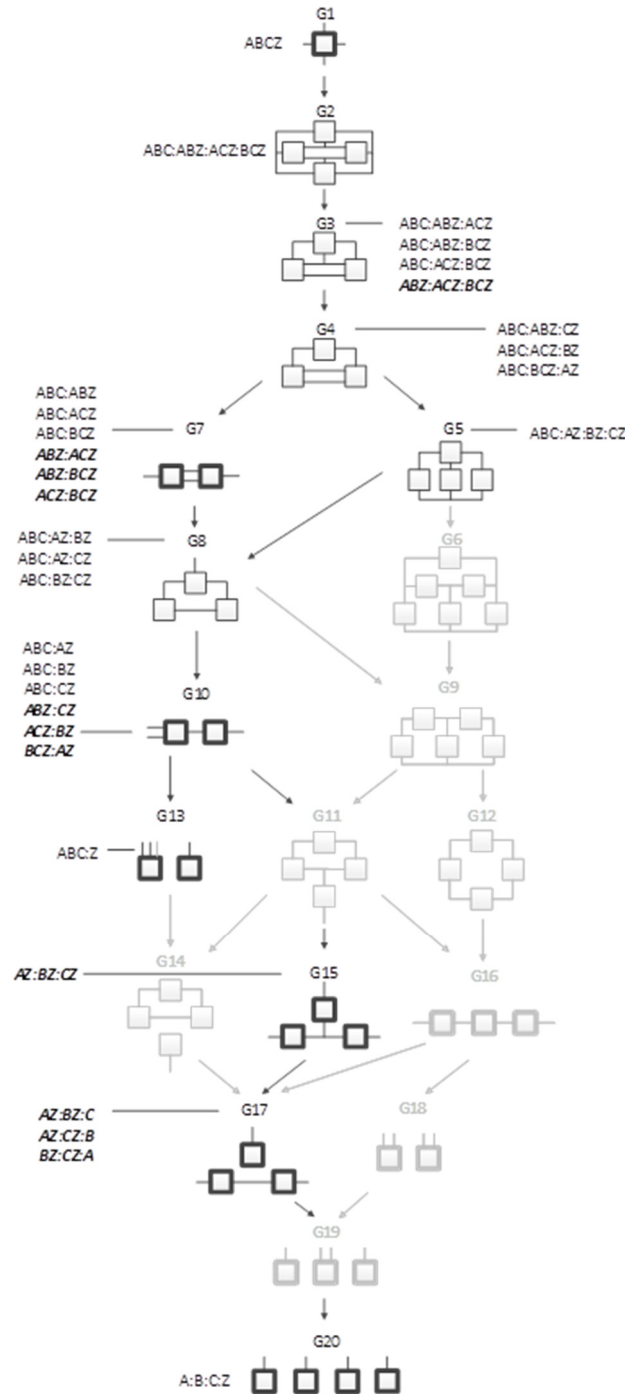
G1
ABCZ

G2
ABC:ABZ:ACZ:BCZ

G3
ABC:ABZ:ACZ
ABC:ABZ:BCZ
ABC:ACZ:BCZ
ABZ:ACZ:BCZ

G4
ABC:ABZ:CZ
ABC:ACZ:BZ
ABC:BCZ:AZ

ABC:ABZ
ABC:ACZ
ABC:BCZ
ABZ:ACZ
ABZ:BCZ
ACZ:BCZ
G7

G5
ABC:AZ:BZ:CZ

G6

ABC:AZ:BZ
ABC:AZ:CZ
ABC:BZ:CZ
G8

G9

ABC:AZ
ABC:BZ
ABC:CZ
ABZ:CZ
ACZ:BZ
BCZ:AZ
G10

G13
ABC:Z

G11

G12

G14
AZ:BZ:CZ
G15
G16

AZ:BZ:C
AZ:CZ:B
BZ:CZ:A
G17

G18

G19

G20
A:B:C:Z